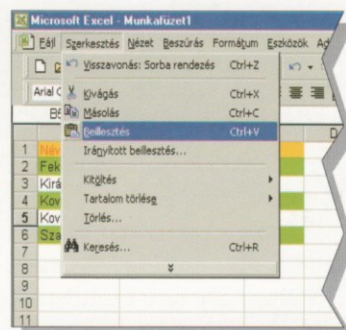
Microsoft Excel - Munkafüzet1

Fájl Szerkesztés Nézet Beszúrás Formátum Eszközök Ad

Arial C

B6

Visszavonás: Sorba rendezés Ctrl+Z

Kivágás Ctrl+X

Másolás Ctrl+C

Beillesztés Ctrl+V

Irányított beillesztés...

Kitöltés

Tartalom törlése

Törlés...

Keresés... Ctrl+R

1 Név
2 Fek
3 Kirá
4 Kov
5 Kov
6 Sza
7
8
9
10
11